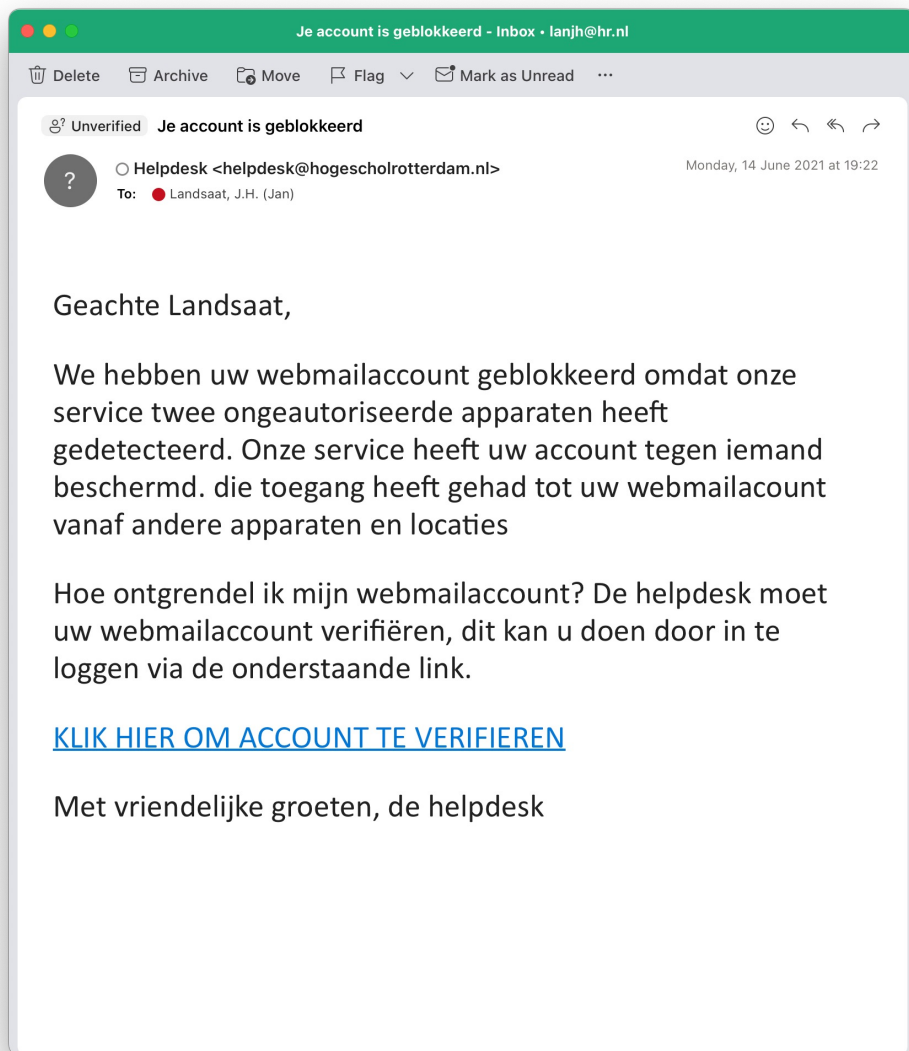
Je account is geblokkeerd - Inbox • lanjh@hr.nl

Delete Archive Move Flag Mark as Unread ···

Unverified Je account is geblokkeerd

?

Helpdesk <helpdesk@hogescholrotterdam.nl>

To: Landsaat, J.H. (Jan)

Monday, 14 June 2021 at 19:22

Geachte Landsaat,

We hebben uw webmailaccount geblokkeerd omdat onze service twee ongeautoriseerde apparaten heeft gedetecteerd. Onze service heeft uw account tegen iemand beschermd. die toegang heeft gehad tot uw webmailacount vanaf andere apparaten en locaties

Hoe ontgrendel ik mijn webmailaccount? De helpdesk moet uw webmailaccount verifiëren, dit kan u doen door in te loggen via de onderstaande link.

KLIK HIER OM ACCOUNT TE VERIFIEREN

Met vriendelijke groeten, de helpdesk